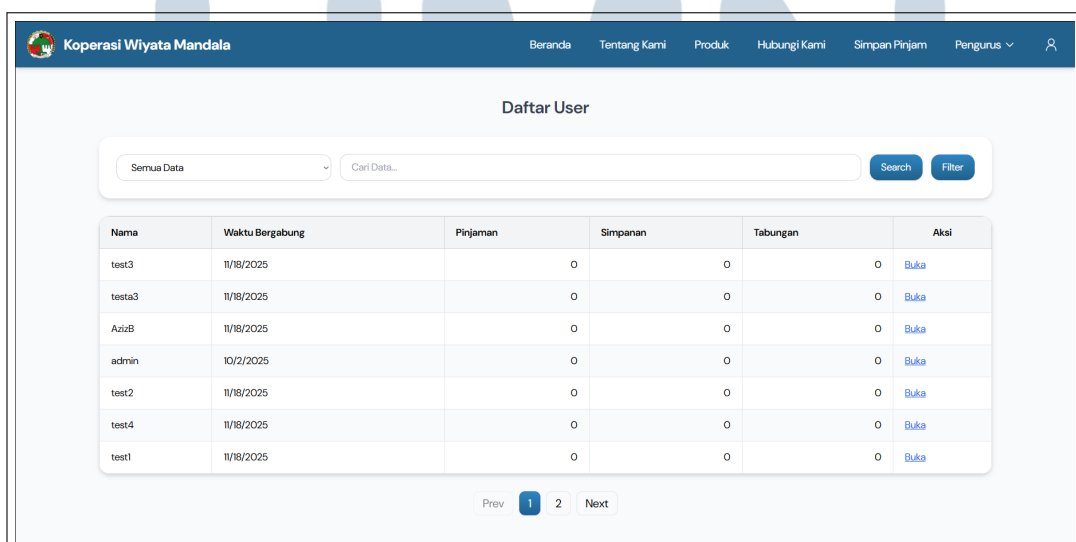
Koperasi Wiyata Mandala

Beranda Tentang Kami Produk Hubungi Kami Simpan Pinjam Pengurus

Daftar User

Semua Data

Cari Data...

Search Filter

| Nama | Waktu Bergabung | Pinjaman | Simpanan | Tabungan | Aksi |
|---|---|---|---|---|---|
| test3 | 11/18/2025 | 0 | 0 | 0 | Buka |
| testa3 | 11/18/2025 | 0 | 0 | 0 | Buka |
| AzizB | 11/18/2025 | 0 | 0 | 0 | Buka |
| admin | 10/2/2025 | 0 | 0 | 0 | Buka |
| test2 | 11/18/2025 | 0 | 0 | 0 | Buka |
| test4 | 11/18/2025 | 0 | 0 | 0 | Buka |
| test1 | 11/18/2025 | 0 | 0 | 0 | Buka |

Prev 1 2 Next